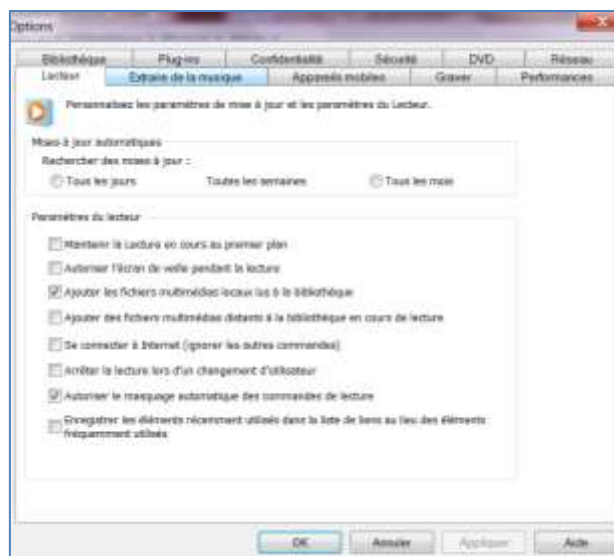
Options

Bibliothèque | Plug-ins | Confidentialité | Sécurité | DVD | Réseau
Lecteur | Extraire de la musique | Appareils mobiles | Graver | Performances

Personnalisez les paramètres de mise à jour et les paramètres du Lecteur.

Mises à jour automatiques
Rechercher des mises à jour :
Tous les jours
Toutes les semaines
Tous les mois

Paramètres du lecteur
Maintenir la Lecture en cours au premier plan
Autoriser l'écran de veille pendant la lecture
Ajouter les fichiers multimédias locaux lus à la bibliothèque
Ajouter des fichiers multimédias distants à la bibliothèque en cours de lecture
Se connecter à Internet (ignorer les autres commandes)
Arrêter la lecture lors d'un changement d'utilisateur
Autoriser le masquage automatique des commandes de lecture
Enregistrer les éléments récemment utilisés dans la liste de liens au lieu des éléments fréquemment utilisés

OK | Annuler | Appliquer | Aide